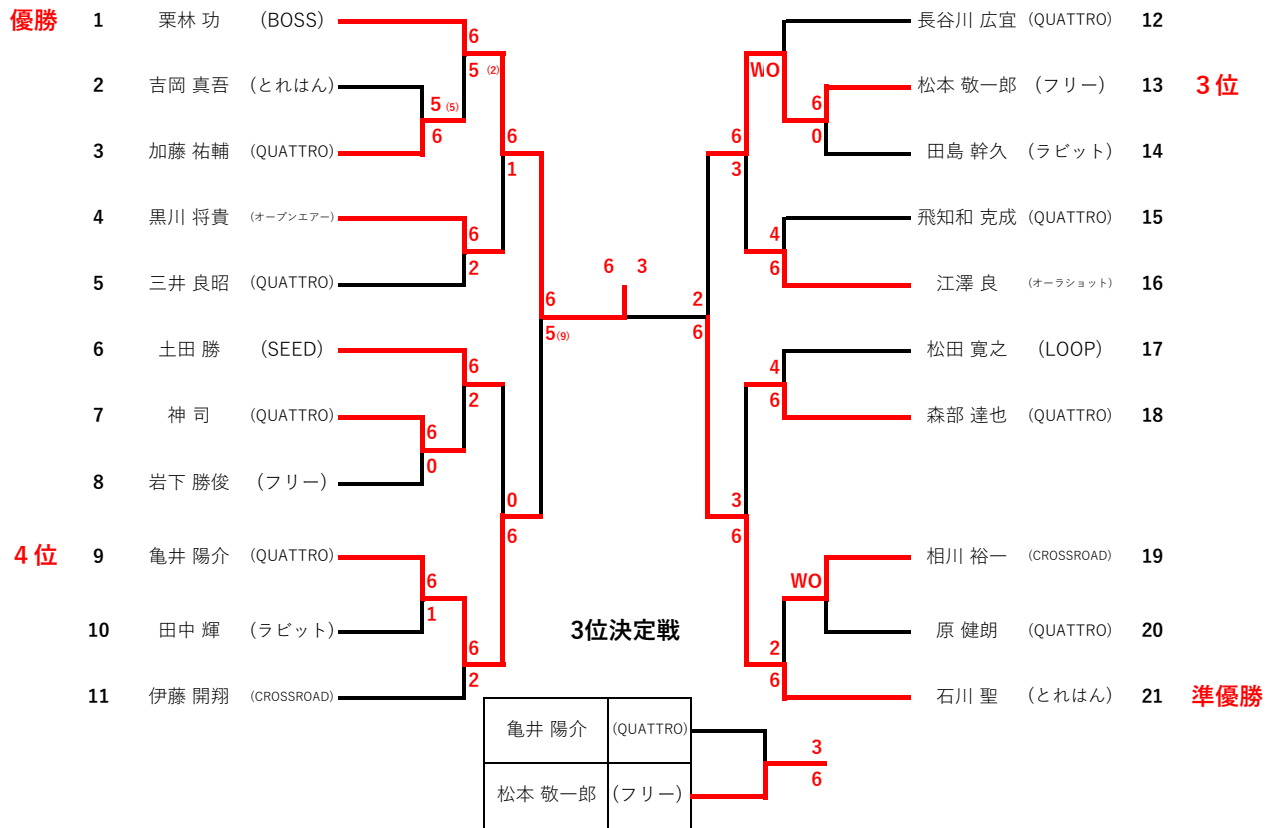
優勝 1 栗林 功 (BOSS)
2 吉岡 真吾 (とれはん)
3 加藤 祐輔 (QUATTRO)
4 黒川 将貴 (オープンエアー)
5 三井 良昭 (QUATTRO)
6 土田 勝 (SEED)
7 神 司 (QUATTRO)
8 岩下 勝俊 (フリー)
4位 9 亀井 陽介 (QUATTRO)
10 田中 輝 (ラビット)
11 伊藤 開翔 (CROSSROAD)

長谷川 広宜 (QUATTRO) 12
松本 敬一郎 (フリー) 13 3位
田島 幹久 (ラビット) 14
飛知和 克成 (QUATTRO) 15
江澤 良 (オーラショット) 16
松田 寛之 (LOOP) 17
森部 達也 (QUATTRO) 18
相川 裕一 (CROSSROAD) 19
原 健朗 (QUATTRO) 20
石川 聖 (とれはん) 21 準優勝

6
5 (2)
5 (5)
6
6
1
6
2
6
2
6
0
0
6
6
1
6
2
6
5 (9)
6 3
2
6
WO
6
0
6
3
4
6
4
6
3
6
WO
2
6

3位決定戦

| 亀井 陽介 | (QUATTRO) |
|---|---|
| 松本 敬一郎 | (フリー) |

3
6